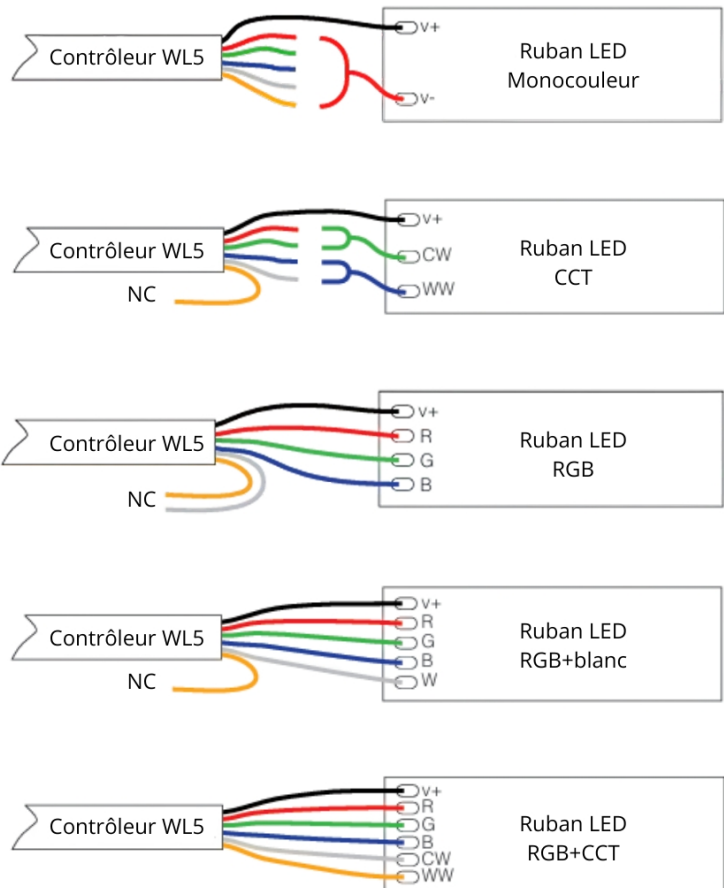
Contrôleur WL5

V+

V-

Ruban LED
Monocouleur

Contrôleur WL5

NC

V+

CW

WW

Ruban LED
CCT

Contrôleur WL5

NC

V+

R

G

B

Ruban LED
RGB

Contrôleur WL5

NC

V+

R

G

B

W

Ruban LED
RGB+blanc

Contrôleur WL5

V+

R

G

B

CW

WW

Ruban LED
RGB+CCT